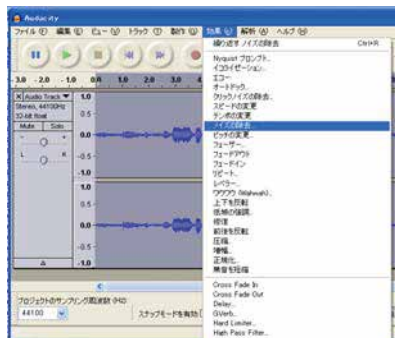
Audacity

ファイル(F) 編集(E) ビュー(V) トラック(T) 制作(G) 効果(C) 解析(A) ヘルプ(H)

繰り返す ノイズの除去 Ctrl+R

Nyquist プロンプト...
イコライゼーション...
エコー...
オートダック...
クリック/ノイズの除去...
スピードの変更...
テンポの変更...
ノイズの除去...
ピッチの変更...
フェーザー...
フェードアウト
フェードイン
リピート...
レベラー...
ワウワウ (Wahwah)...
上下を反転
低域の強調...
修復
前後を反転
圧縮...
増幅...
正規化...
無音を短縮...

Cross Fade In
Cross Fade Out
Delay...
GVerb...
Hard Limiter...
High Pass Filter...

-3.0 -2.0 -1.0 0.0 1.0 2.0 3.0

X Audio Track ▼
Stereo, 44100Hz
32-bit float
Mute Solo
L R

1.0
0.5-
0.0-
-0.5-
-1.0
1.0
0.5-
0.0-
-0.5-
-1.0

プロジェクトのサンプリング周波数 (Hz):
44100
スナップモードを有効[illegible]